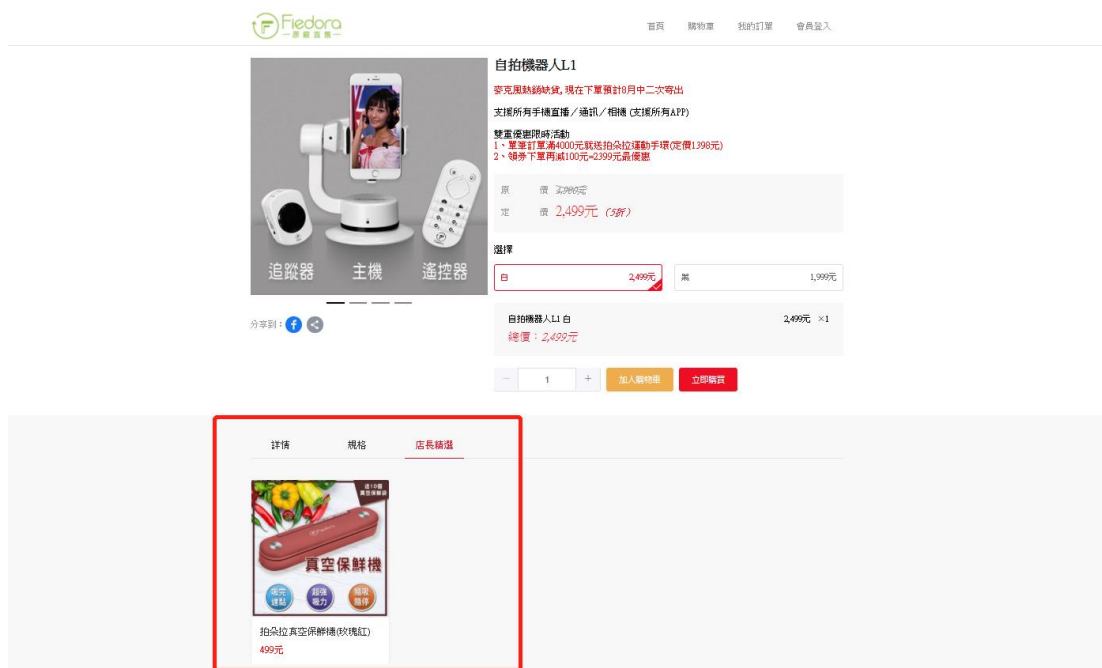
Fiedora
—菲朵拉—

首頁 購物車 我的訂單 會員登入

追蹤器 主機 遙控器

分享到：

自拍機器人L1

麥克風缺貨, 現在下單預計8月中二次寄出

支援所有手機直播／通訊／相機 (支援所有APP)

雙重優惠限時活動
1、單筆訂單滿4000元就送拍朵拉運動手環(定價1398元)
2、領券下單再減100元=2399元最優惠

原 價 3,980元
定 價 2,499元 (5折)

選擇

白 2,499元
黑 1,999元

自拍機器人L1 白 2,499元 ×1
總價：2,499元

− 1 +
加入購物車
立即購買

詳情 規格 店長精選

送10個真空保鮮袋
真空保鮮機
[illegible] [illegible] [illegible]

拍朵拉真空保鮮機(玫瑰紅)
499元